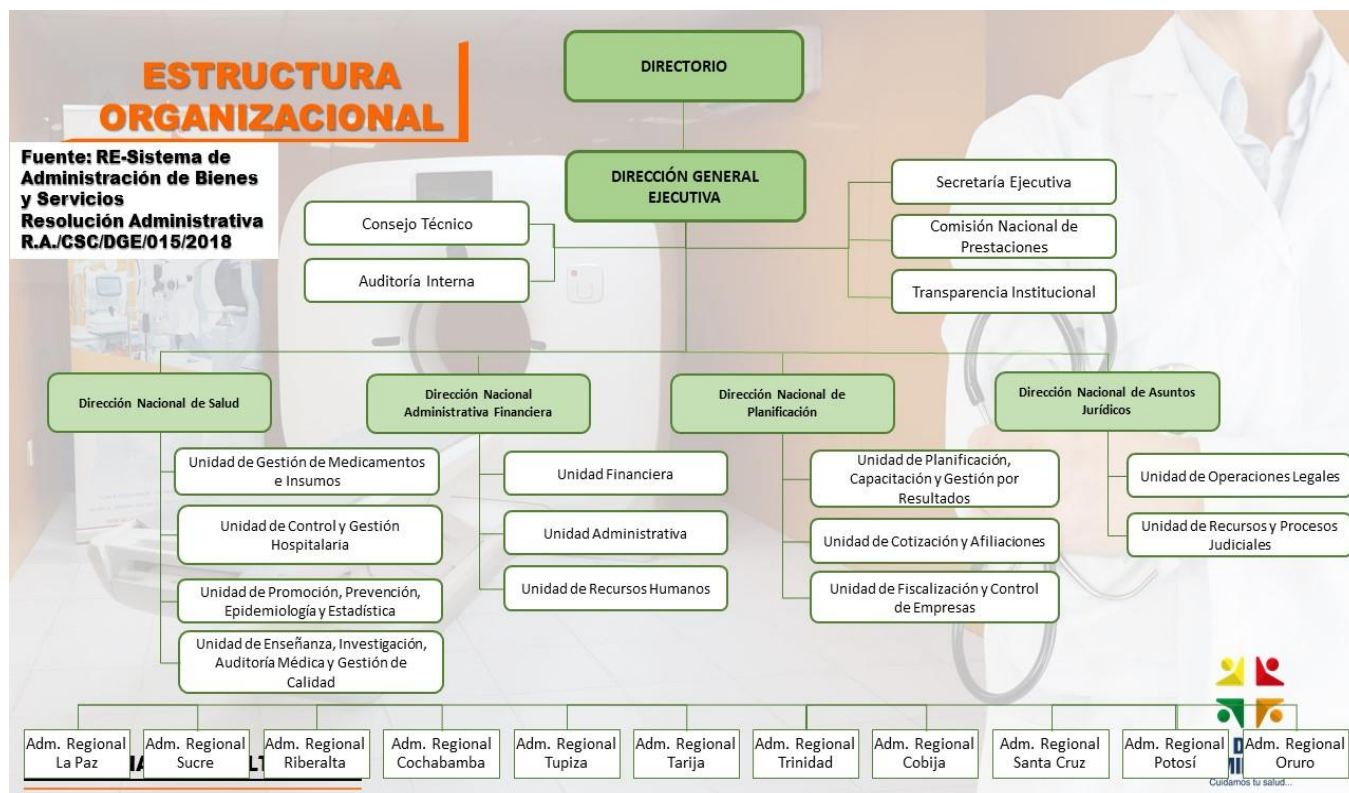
ESTRUCTURA ORGANIZACIONAL

Fuente: RE-Sistema de Administración de Bienes y Servicios
Resolución Administrativa R.A./CSC/DGE/015/2018

DIRECTORIO

DIRECCIÓN GENERAL EJECUTIVA

Consejo Técnico

Auditoría Interna

Secretaría Ejecutiva

Comisión Nacional de Prestaciones

Transparencia Institucional

Dirección Nacional de Salud

Unidad de Gestión de Medicamentos e Insumos

Unidad de Control y Gestión Hospitalaria

Unidad de Promoción, Prevención, Epidemiología y Estadística

Unidad de Enseñanza, Investigación, Auditoría Médica y Gestión de Calidad

Dirección Nacional Administrativa Financiera

Unidad Financiera

Unidad Administrativa

Unidad de Recursos Humanos

Dirección Nacional de Planificación

Unidad de Planificación, Capacitación y Gestión por Resultados

Unidad de Cotización y Afiliaciones

Unidad de Fiscalización y Control de Empresas

Dirección Nacional de Asuntos Jurídicos

Unidad de Operaciones Legales

Unidad de Recursos y Procesos Judiciales

Adm. Regional La Paz

Adm. Regional Sucre

Adm. Regional Riberalta

Adm. Regional Cochabamba

Adm. Regional Tupiza

Adm. Regional Tarija

Adm. Regional Trinidad

Adm. Regional Cobija

Adm. Regional Santa Cruz

Adm. Regional Potosí

Adm. Regional Oruro

Cuidamos tu salud...